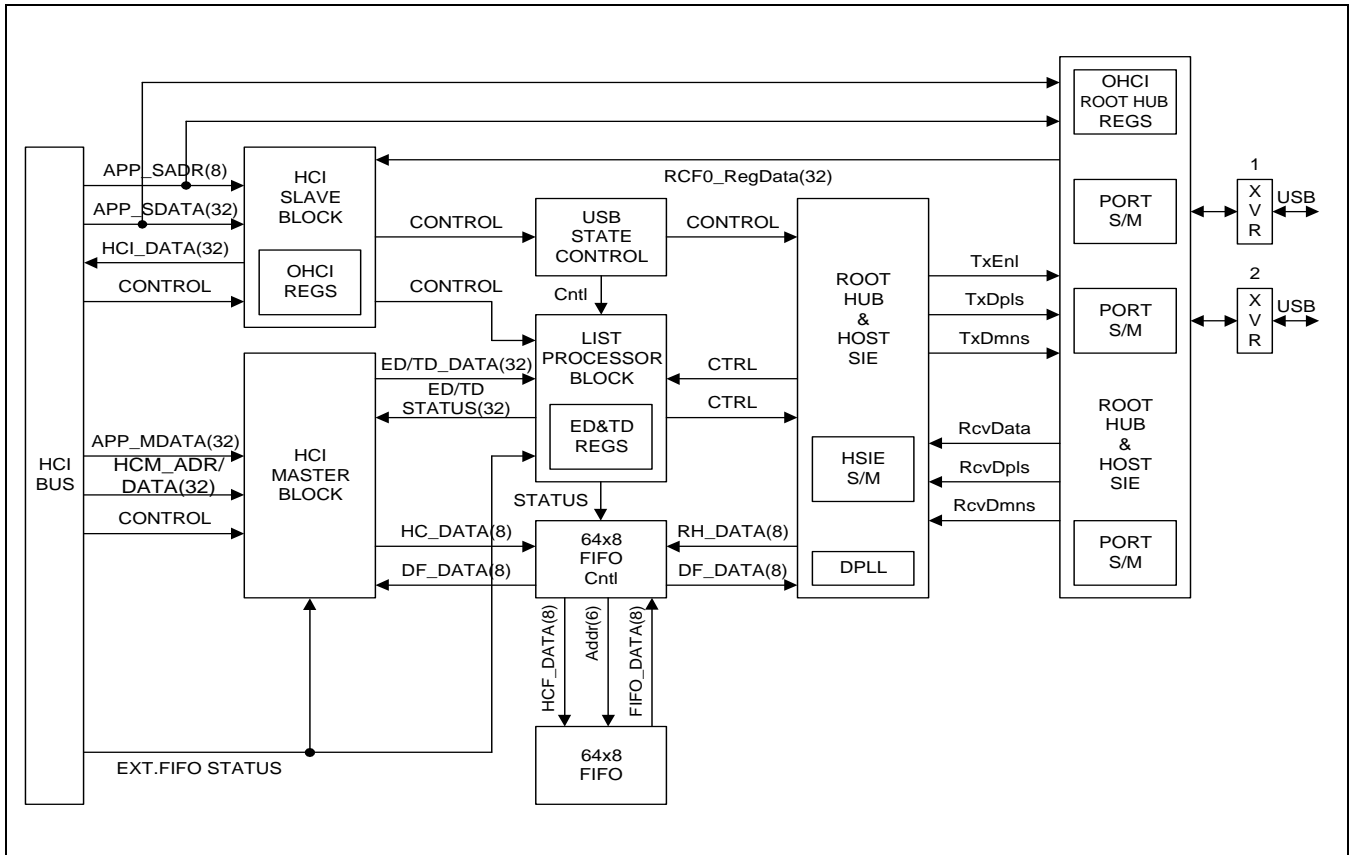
HCI BUS

APP_SADR(8)
APP_SDATA(32)
HCI_DATA(32)
CONTROL

HCI SLAVE BLOCK

OHCI REGS

APP_MDATA(32)
HCM_ADR/ DATA(32)
CONTROL

HCI MASTER BLOCK

EXT.FIFO STATUS

RCF0_RegData(32)

CONTROL
CONTROL

USB STATE CONTROL

Cntl

LIST PROCESSOR BLOCK

ED&TD REGS

ED/TD_DATA(32)
ED/TD STATUS(32)

STATUS

HC_DATA(8)
DF_DATA(8)

64x8 FIFO Cntl

HCF_DATA(8)
Addr(6)
FIFO_DATA(8)

64x8 FIFO

CONTROL
CTRL
CTRL
RH_DATA(8)
DF_DATA(8)

ROOT HUB & HOST SIE

HSIE S/M

DPLL

TxEnl
TxDpls
TxDmns
RcvData
RcvDpls
RcvDmns

OHCI ROOT HUB REGS

PORT S/M

PORT S/M

ROOT HUB & HOST SIE

PORT S/M

1
X V R
USB

2
X V R
USB